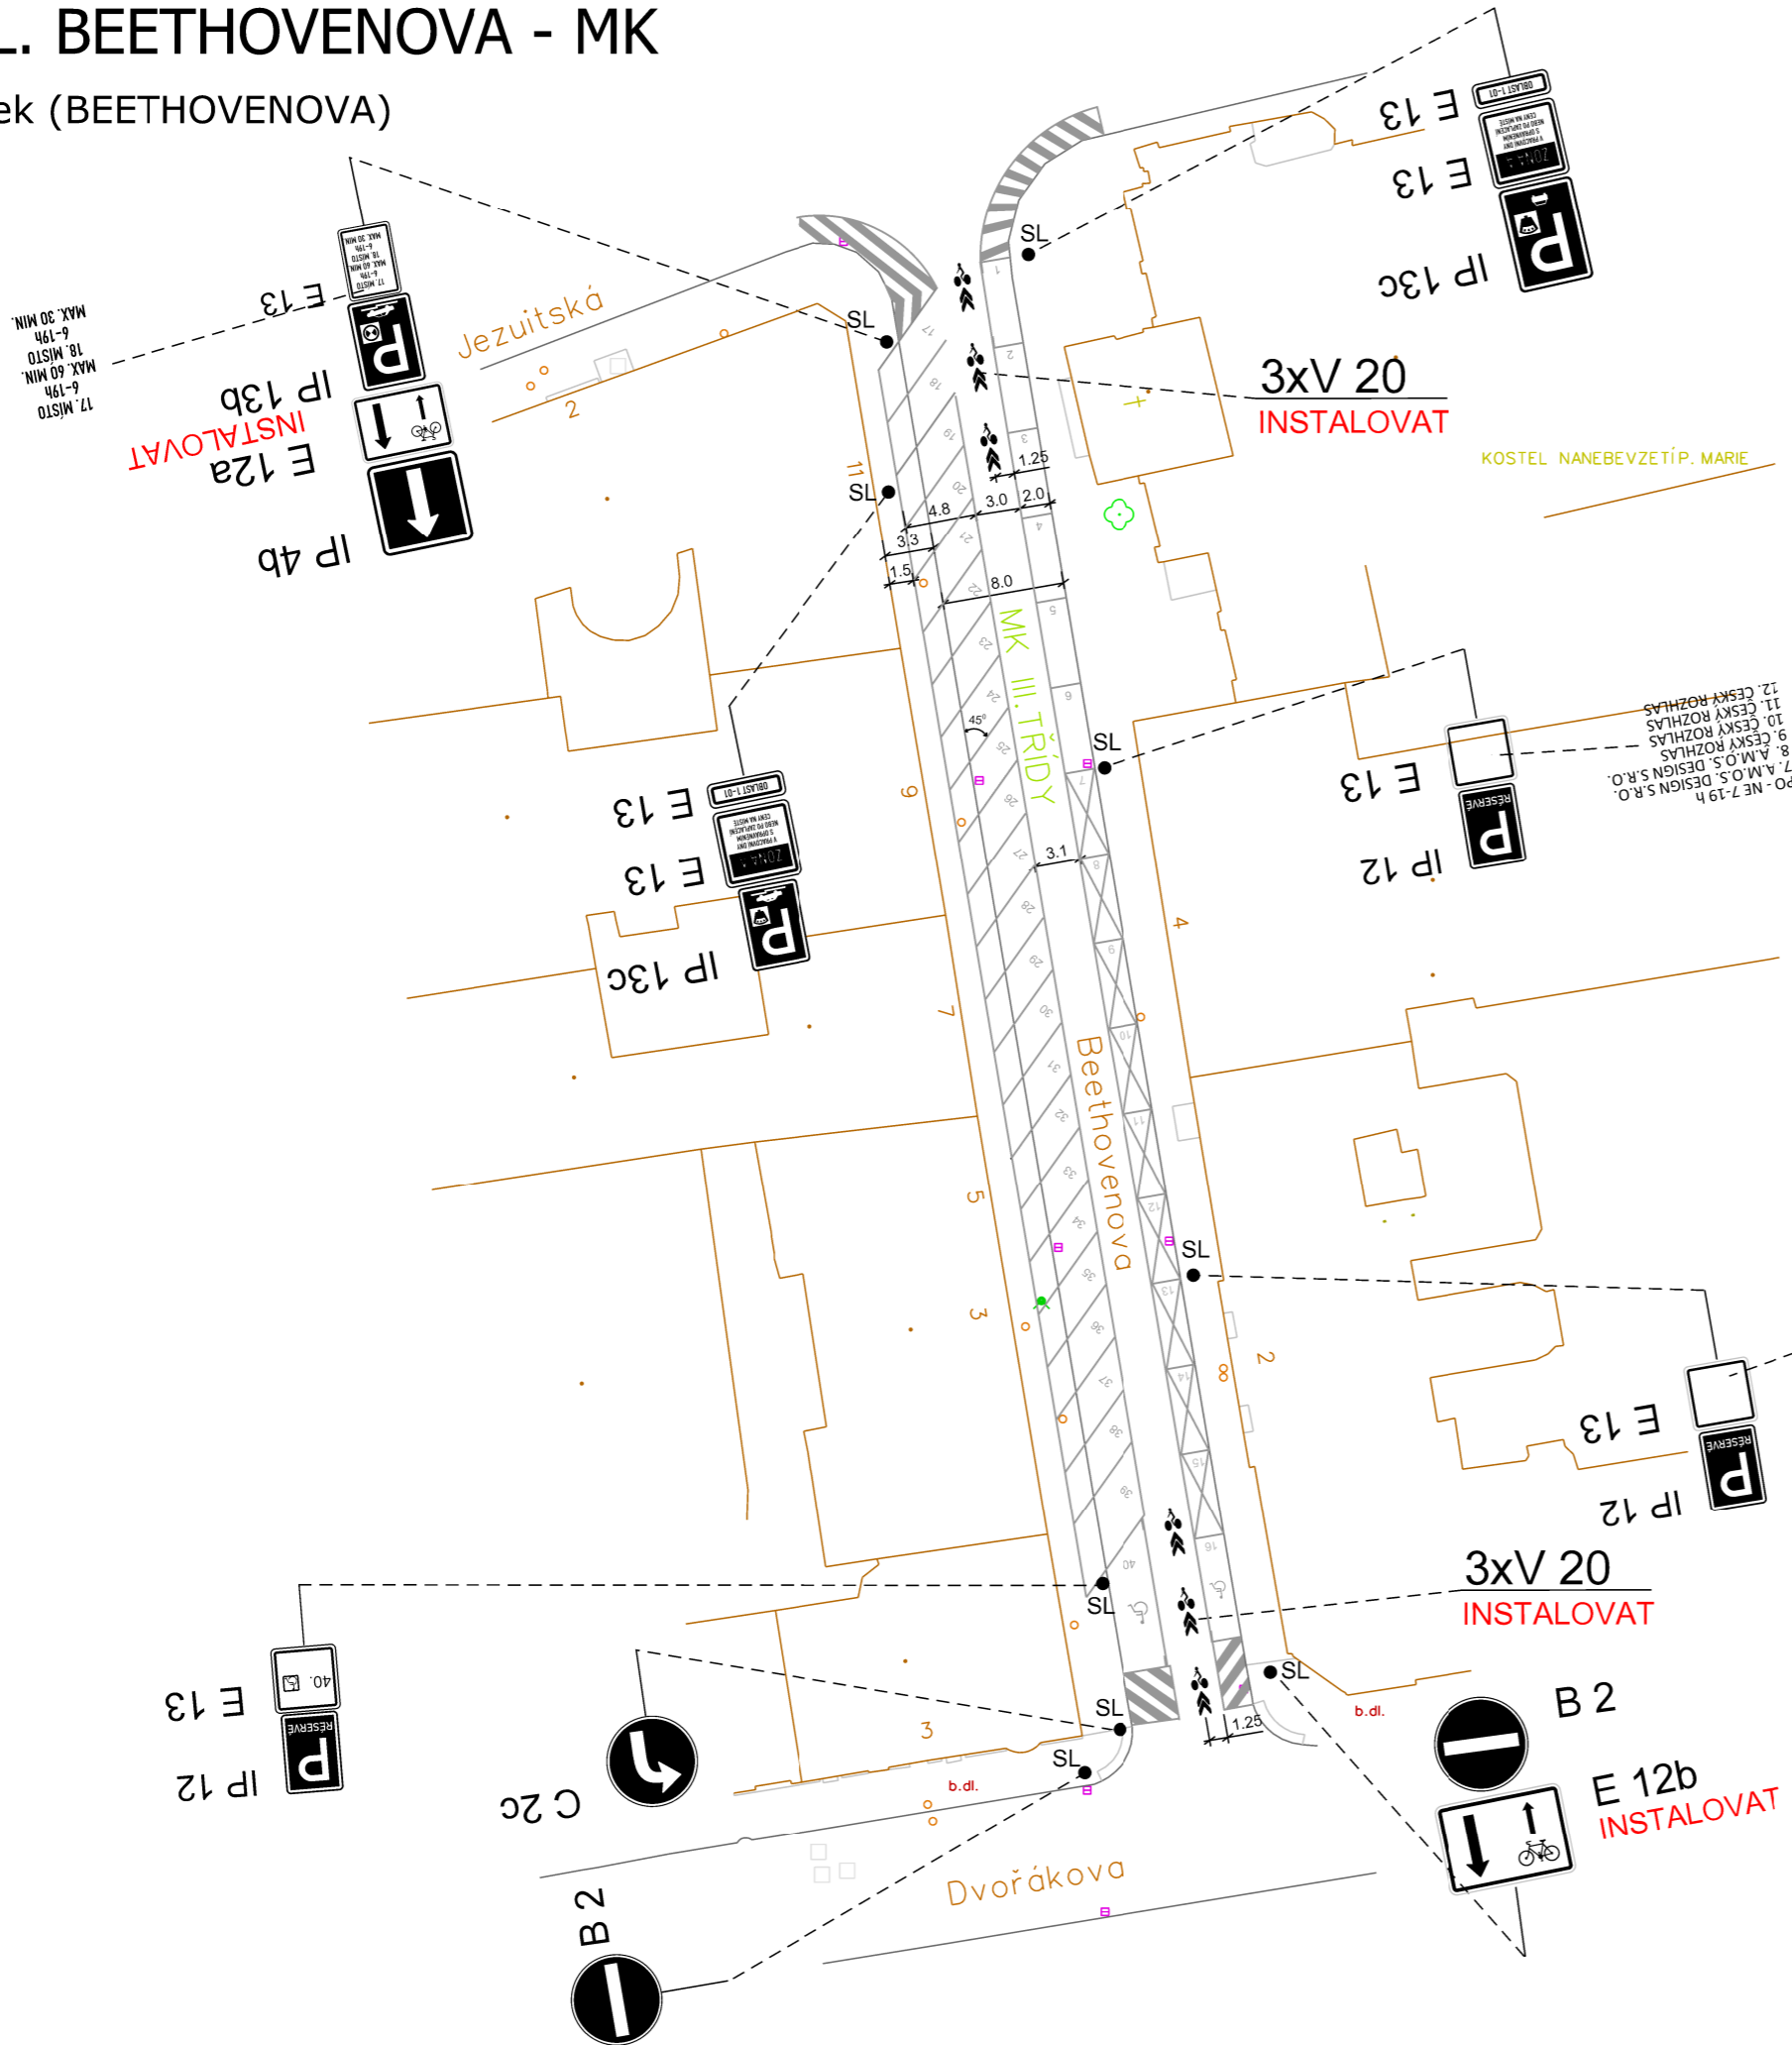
.. BEETHOVENOVA - MK
ek (BEETHOVENOVA)

E 13
IP 13b
E 12a
INSTALOVAT
IP 4b
17. MÍSTO 6-19h MAX. 60 MIN. 18. MÍSTO 6-19h MAX. 30 MIN.
Jezuitská
2
SL
SL
SL
11
4.8
3.3
1.5
3.0
2.0
1.25
8.0
45°
3.1
MK III. TŘÍDY
Beethovenova
3xV 20
INSTALOVAT
KOSTEL NANEBEVZETÍ P. MARIE
E 13
E 13
IP 13c
OBLAST 1-01
ZÓNA
E 13
E 13
IP 13c
OBLAST 1-01
ZÓNA
SL
E 13
IP 12
RÉSERVE
PO - NE 7-19 h
7. A.M.O.S. DESIGN S.R.O.
8. A.M.O.S. DESIGN S.R.O.
9. ČESKÝ ROZHLAS
10. ČESKÝ ROZHLAS
11. ČESKÝ ROZHLAS
12. ČESKÝ ROZHLAS
9
7
5
3
4
2
8
SL
E 13
IP 12
RÉSERVE
3xV 20
INSTALOVAT
SL
SL
SL
SL
SL
1.25
b.dl.
b.dl.
E 13
IP 12
40.
RÉSERVE
C 2c
3
B 2
E 12b
INSTALOVAT
Dvořákova
B 2